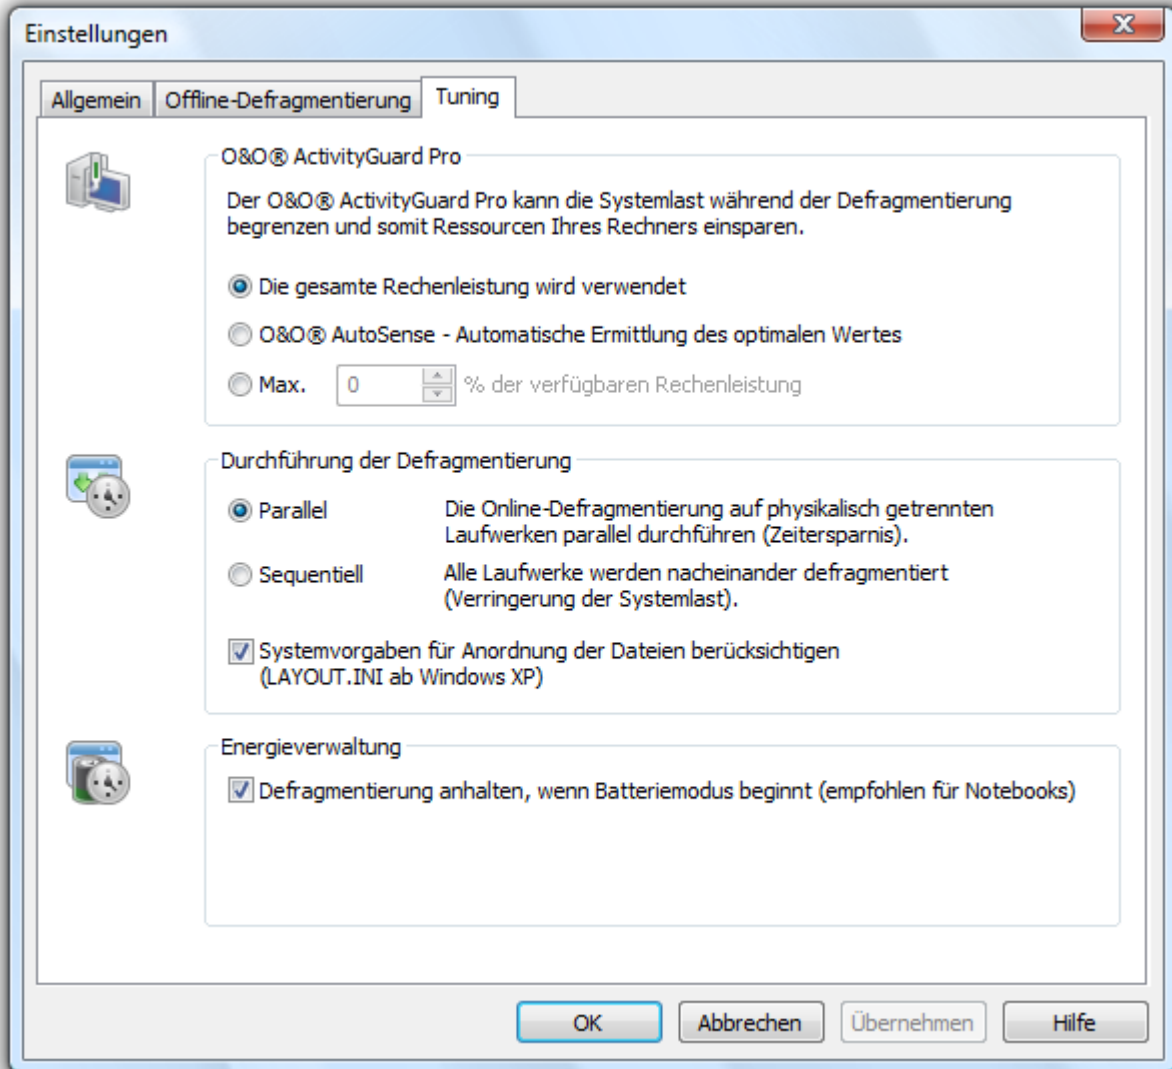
Einstellungen

Allgemein | Offline-Defragmentierung | Tuning

O&O® ActivityGuard Pro

Der O&O® ActivityGuard Pro kann die Systemlast während der Defragmentierung begrenzen und somit Ressourcen Ihres Rechners einsparen.

Die gesamte Rechenleistung wird verwendet

O&O® AutoSense - Automatische Ermittlung des optimalen Wertes

Max. 0 % der verfügbaren Rechenleistung

Durchführung der Defragmentierung

Parallel Die Online-Defragmentierung auf physikalisch getrennten Laufwerken parallel durchführen (Zeitersparnis).

Sequentiell Alle Laufwerke werden nacheinander defragmentiert (Verringerung der Systemlast).

Systemvorgaben für Anordnung der Dateien berücksichtigen (LAYOUT.INI ab Windows XP)

Energieverwaltung

Defragmentierung anhalten, wenn Batteriemodus beginnt (empfohlen für Notebooks)

OK | Abbrechen | Übernehmen | Hilfe